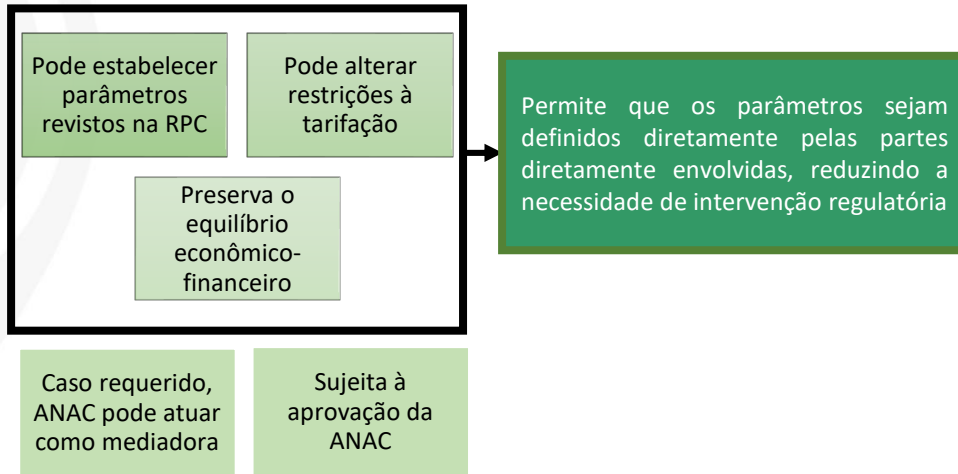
Pode estabelecer parâmetros revistos na RPC

Pode alterar restrições à tarifação

Preserva o equilíbrio econômico-financeiro

Permite que os parâmetros sejam definidos diretamente pelas partes diretamente envolvidas, reduzindo a necessidade de intervenção regulatória

Caso requerido, ANAC pode atuar como mediadora

Sujeita à aprovação da ANAC